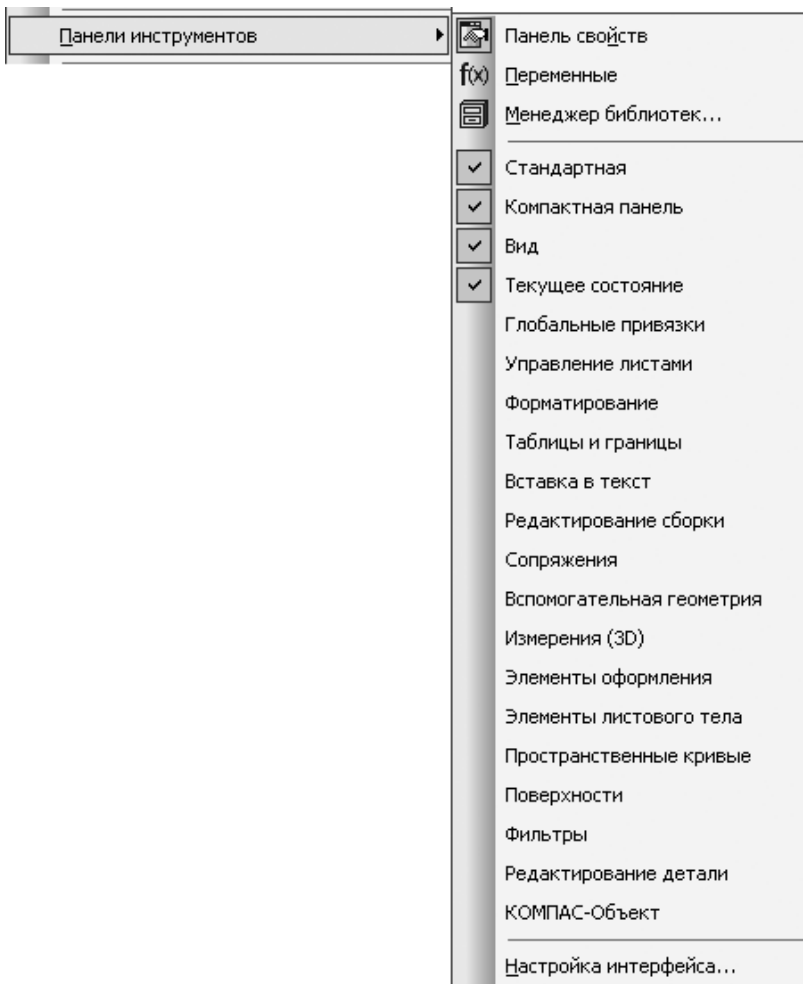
Панели инструментов

Панель свойств
f(x) Переменные
Менеджер библиотек...
Стандартная
Компактная панель
Вид
Текущее состояние
Глобальные привязки
Управление листами
Форматирование
Таблицы и границы
Вставка в текст
Редактирование сборки
Сопряжения
Вспомогательная геометрия
Измерения (3D)
Элементы оформления
Элементы листового тела
Пространственные кривые
Поверхности
Фильтры
Редактирование детали
КОМПАС-Объект
Настройка интерфейса...